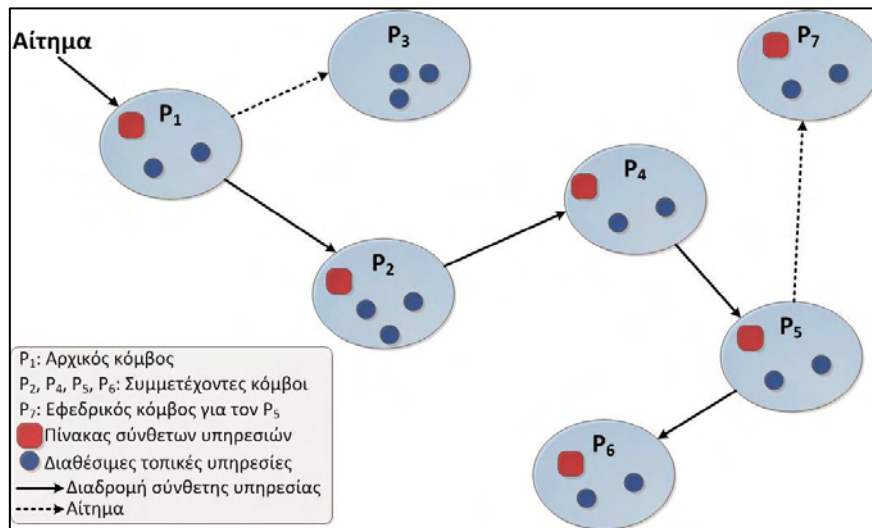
Αίτημα

$P_3$

$P_7$

$P_1$

$P_4$

$P_2$

$P_5$

$P_6$

$P_1$: Αρχικός κόμβος

$P_2$, $P_4$, $P_5$, $P_6$: Συμμετέχοντες κόμβοι

$P_7$: Εφεδρικός κόμβος για τον $P_5$

Πίνακας σύνθετων υπηρεσιών

Διαθέσιμες τοπικές υπηρεσίες

Διαδρομή σύνθετης υπηρεσίας

Αίτημα